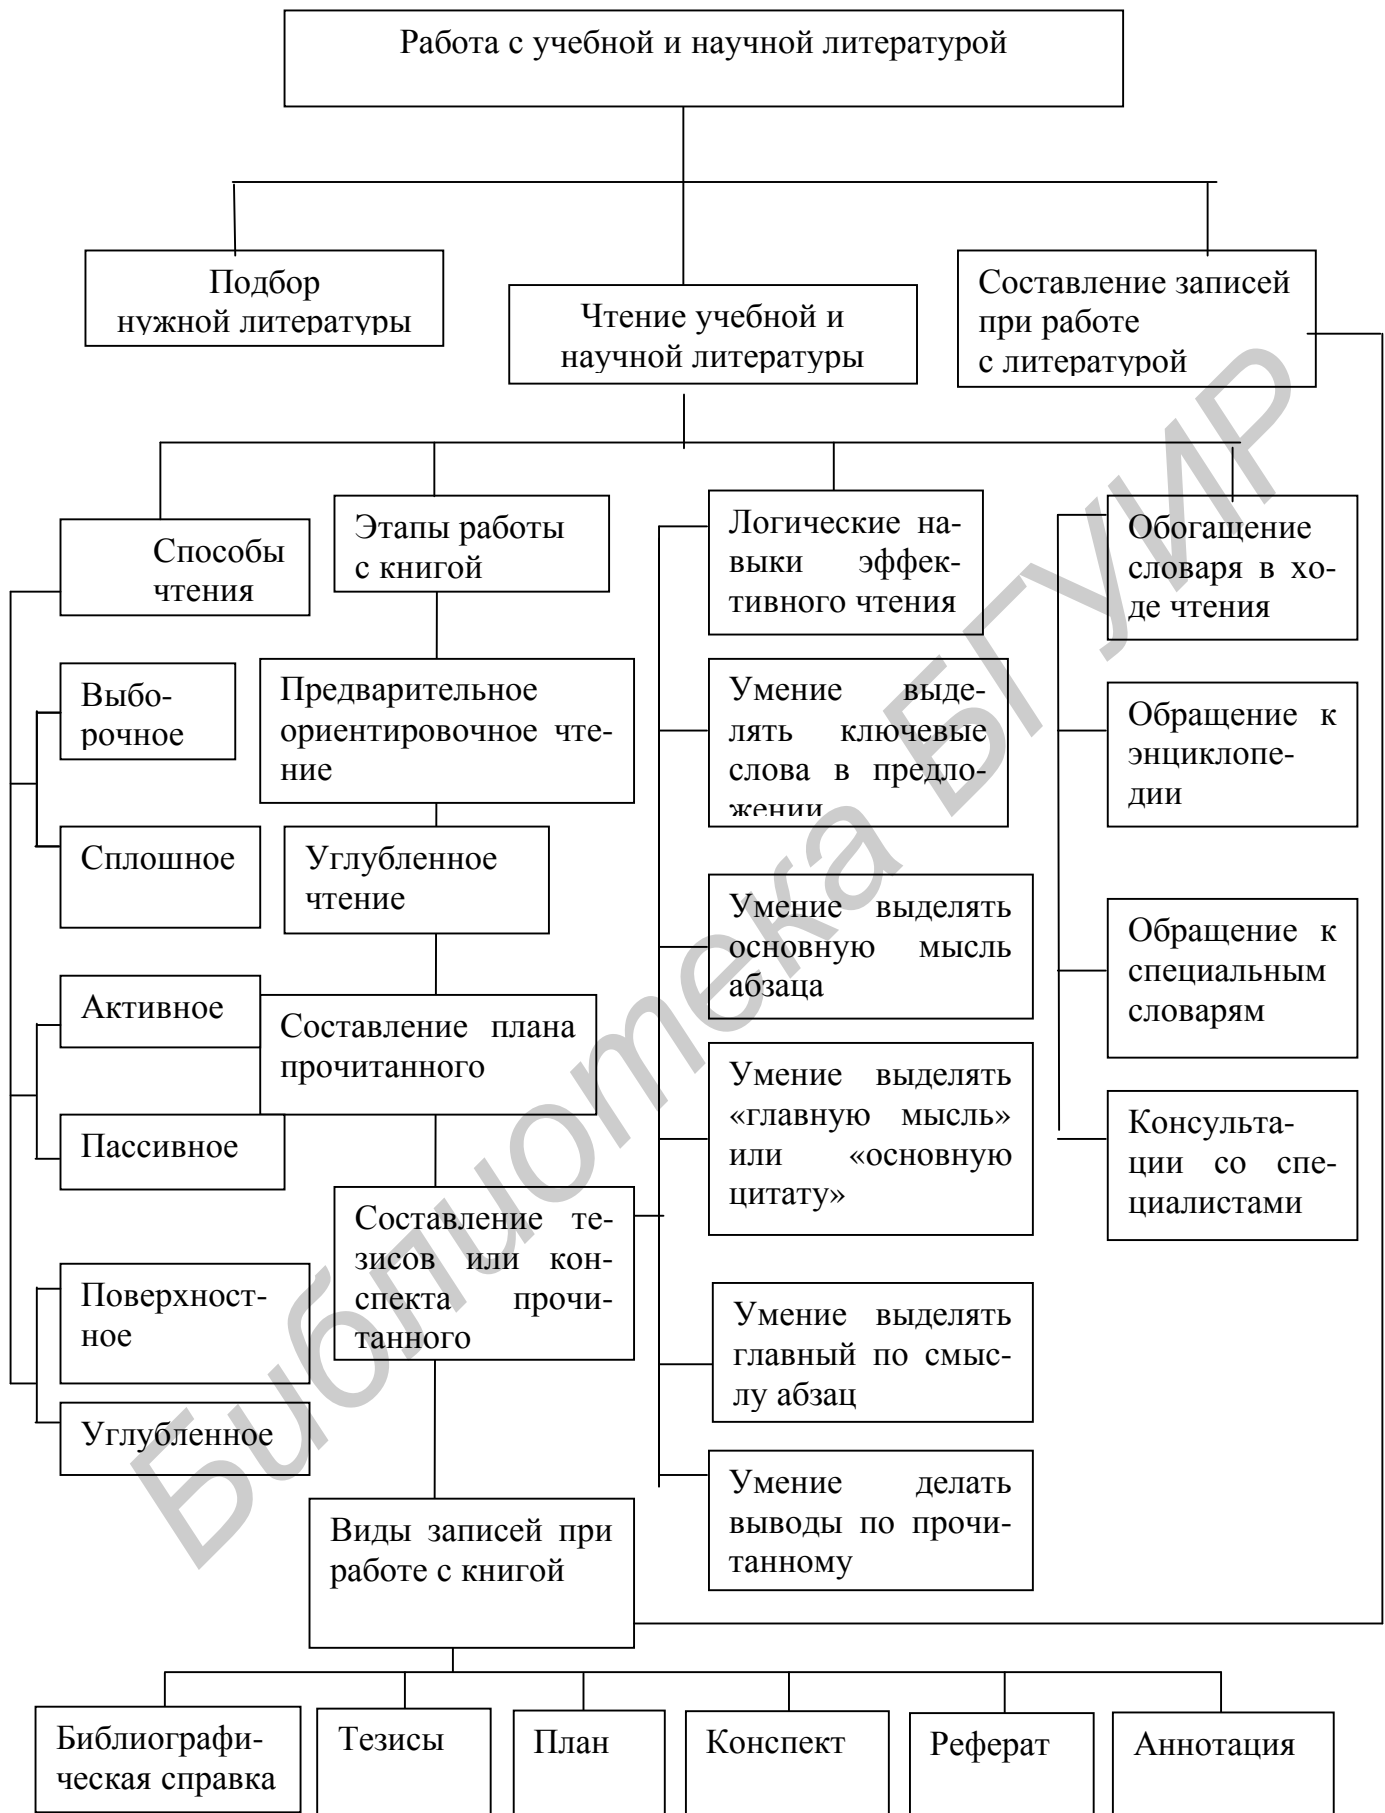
Работа с учебной и научной литературой

Подбор нужной литературы

Чтение учебной и научной литературы

Составление записей при работе с литературой

Способы чтения

Выборочное

Сплошное

Активное

Пассивное

Поверхностное

Углубленное

Этапы работы с книгой

Предварительное ориентировочное чтение

Углубленное чтение

Составление плана прочитанного

Составление тезисов или конспекта прочитанного

Виды записей при работе с книгой

Логические навыки эффективного чтения

Умение выделять ключевые слова в предложении

Умение выделять основную мысль абзаца

Умение выделять «главную мысль» или «основную цитату»

Умение выделять главный по смыслу абзац

Умение делать выводы по прочитанному

Обогащение словаря в ходе чтения

Обращение к энциклопедии

Обращение к специальным словарям

Консультации со специалистами

Библиографическая справка

Тезисы

План

Конспект

Реферат

Аннотация

Библиотека БГУИР